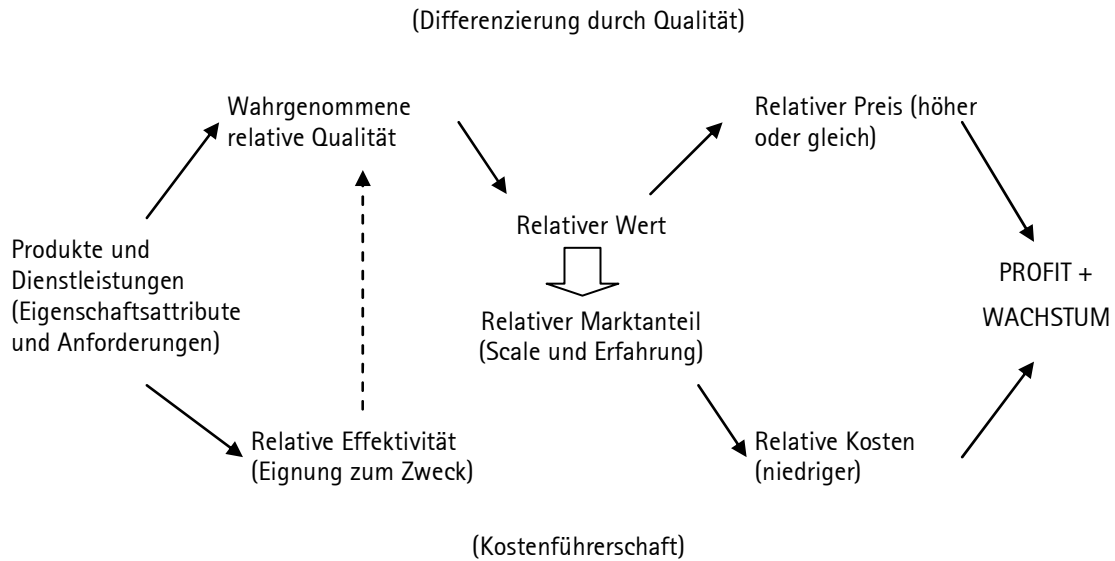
(Differenzierung durch Qualität)

Wahrgenommene relative Qualität

Relativer Preis (höher oder gleich)

Produkte und Dienstleistungen (Eigenschaftsattribute und Anforderungen)

Relativer Wert

Relativer Marktanteil (Scale und Erfahrung)

PROFIT + WACHSTUM

Relative Effektivität (Eignung zum Zweck)

Relative Kosten (niedriger)

(Kostenführerschaft)